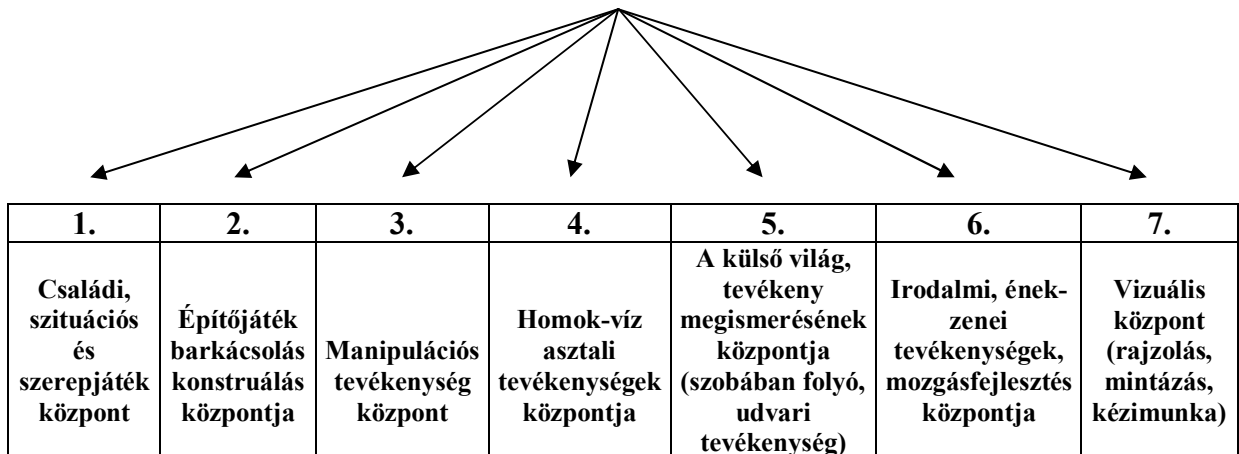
| 1. | 2. | 3. | 4. | 5. | 6. | 7. |
|---|---|---|---|---|---|---|
| Családi, szituációs és szerepjáték központ | Építőjáték barkácsolás konstruálás központja | Manipulációs tevékenység központ | Homok-víz asztali tevékenységek központja | A külső világ, tevékeny megismerésének központja (szobában folyó, udvari tevékenység) | Irodalmi, énekzenei tevékenységek, mozgásfejlesztés központja | Vizuális központ (rajzolás, mintázás, kézimunka) |